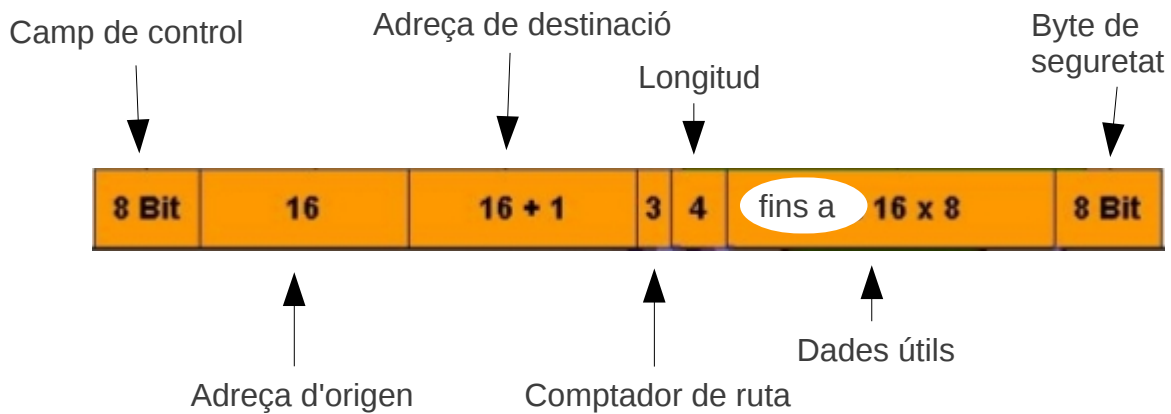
Camp de control

Adreça de destinació

Longitud

Byte de seguretat

| 8 Bit | 16 | 16 + 1 | 3 | 4 | fins a 16 x 8 | 8 Bit |
|---|---|---|---|---|---|---|

Adreça d'origen

Comptador de ruta

Dades útils